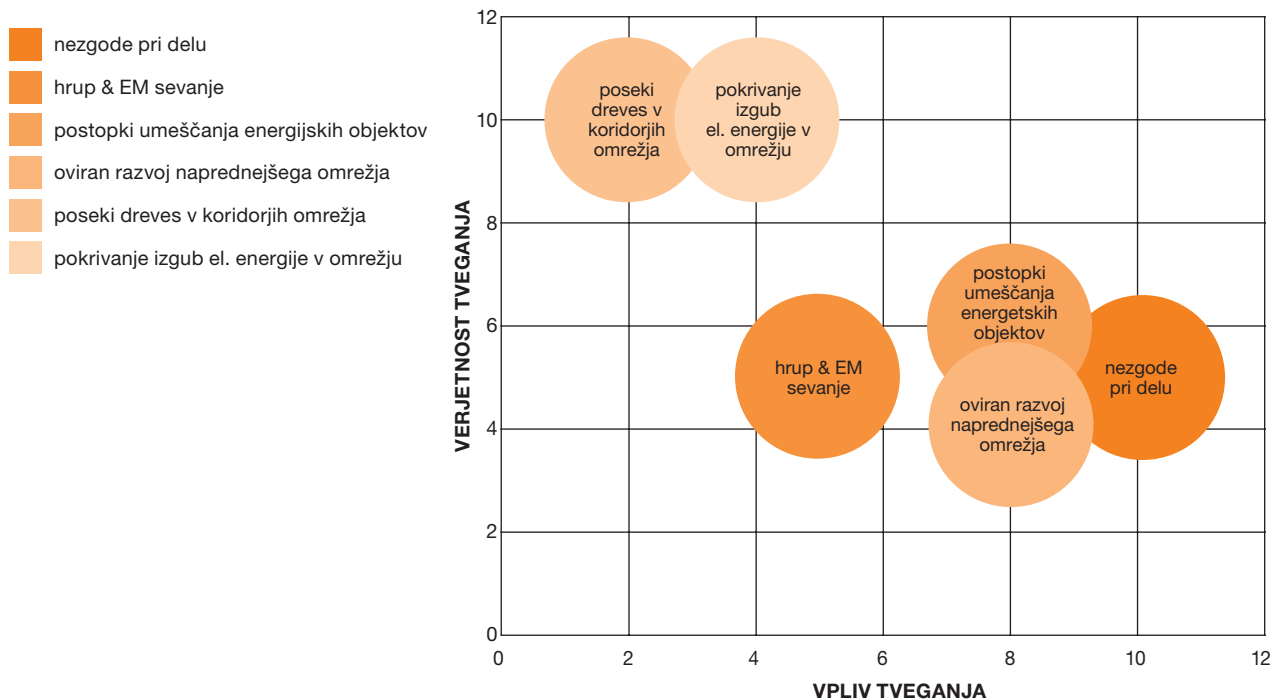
nezgode pri delu
hrup & EM sevanje
postopki umeščanja energijskih objektov
oviran razvoj naprednejšega omrežja
poseki dreves v koridorjih omrežja
pokrivanje izgub el. energije v omrežju

VERJETNOST TVEGANJA

12
10
8
6
4
2
0

poseki dreves v koridorjih omrežja

pokrivanje izgub el. energije v omrežju

postopki umeščanja energetskih objektov

hrup & EM sevanje

nezgode pri delu

oviran razvoj naprednejšega omrežja

0 2 4 6 8 10 12

VPLIV TVEGANJA